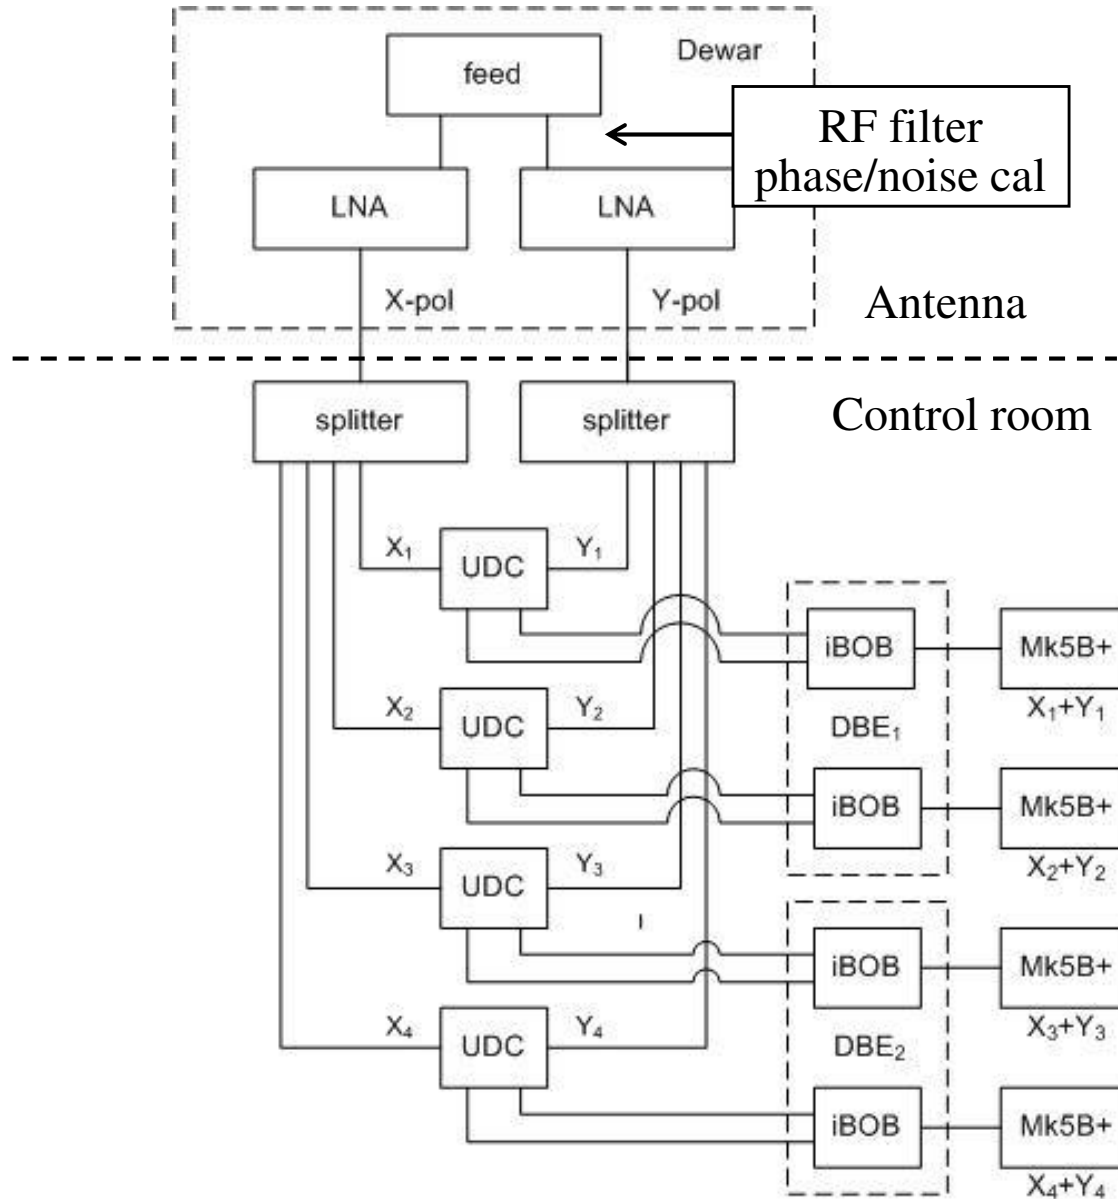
Dewar

feed

RF filter
phase/noise cal

LNA

LNA

X-pol

Y-pol

Antenna

splitter

splitter

Control room

$X_1$

UDC

$Y_1$

iBOB

Mk5B+

$X_1+Y_1$

$X_2$

UDC

$Y_2$

$DBE_1$

iBOB

Mk5B+

$X_2+Y_2$

$X_3$

UDC

$Y_3$

iBOB

Mk5B+

$X_3+Y_3$

$X_4$

UDC

$Y_4$

$DBE_2$

iBOB

Mk5B+

$X_4+Y_4$